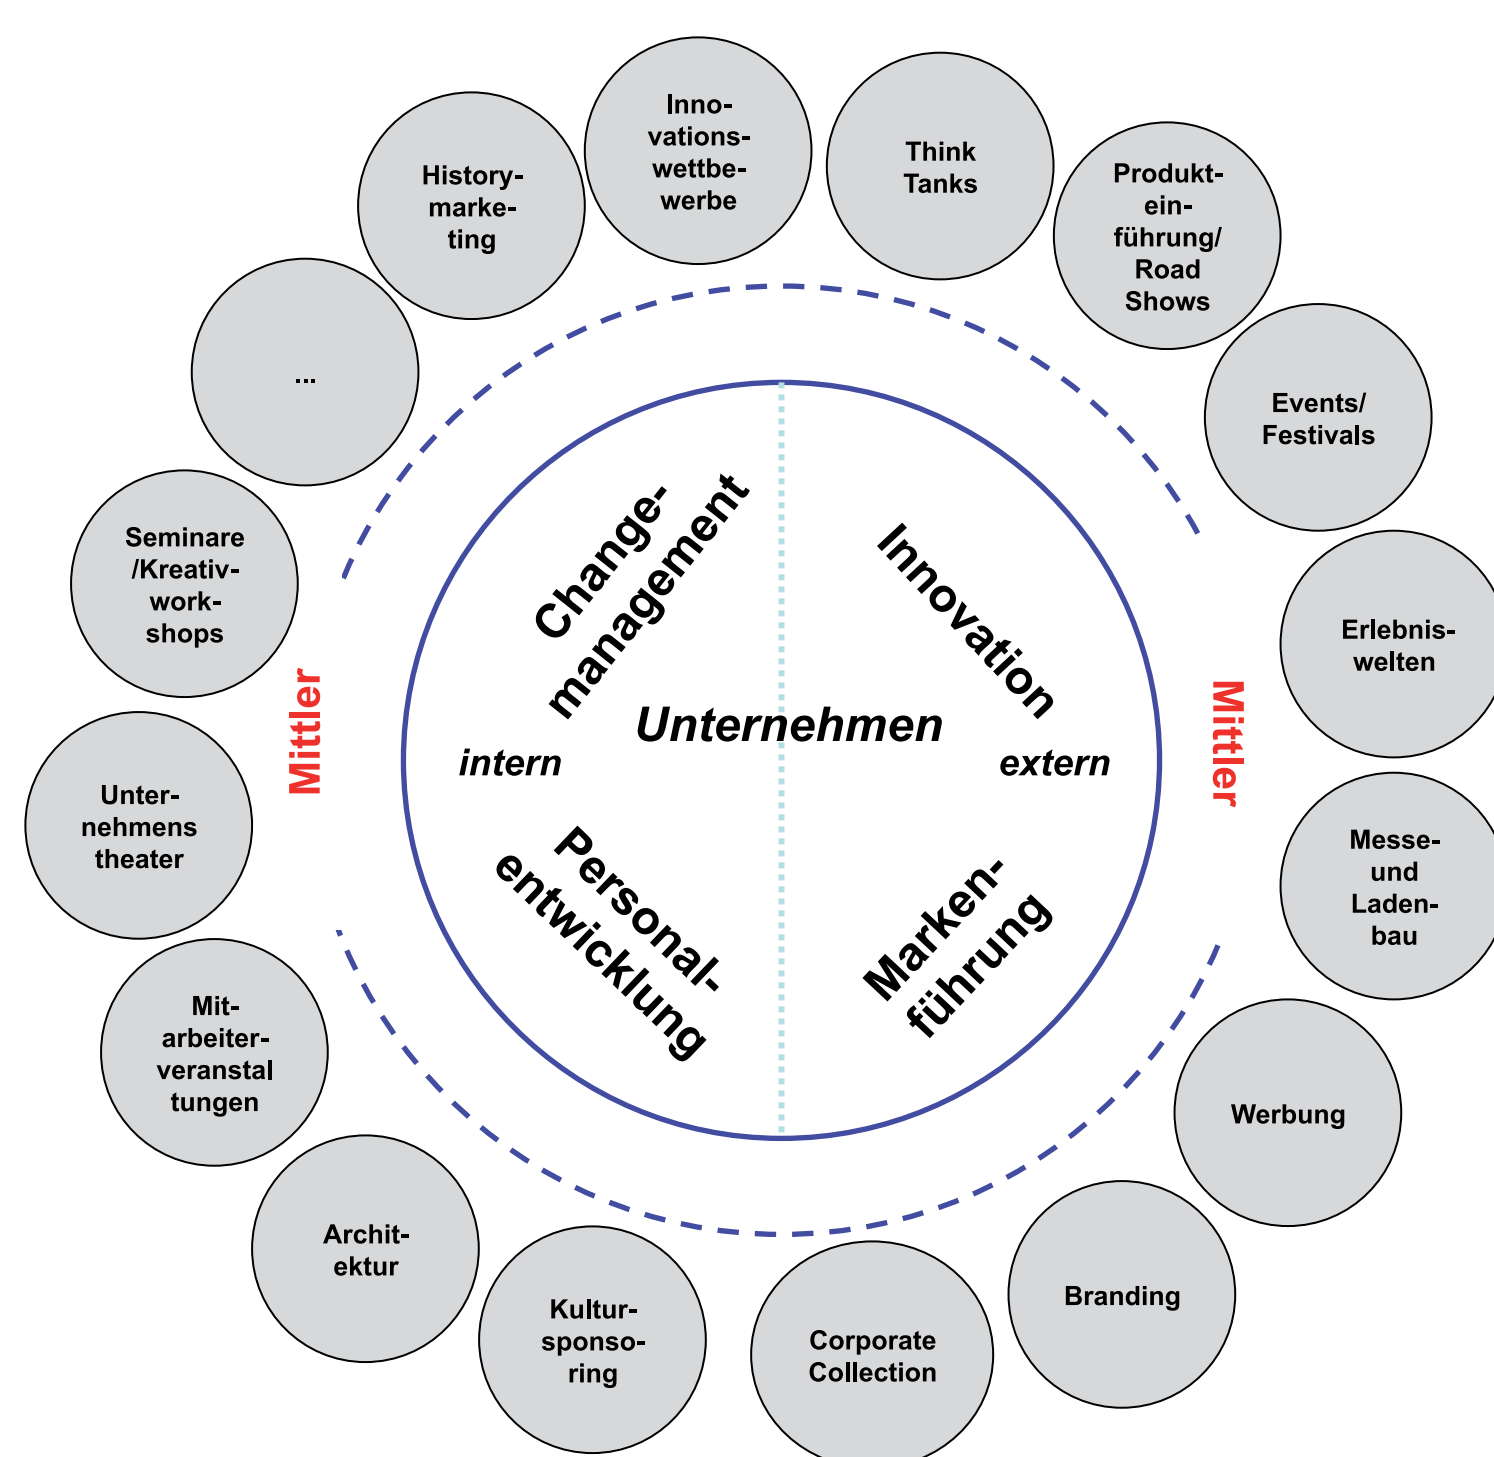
Innovationswettbewerbe

Think Tanks

Historymarketing

Produkteinführung/ Road Shows

...

Events/ Festivals

Seminare /Kreativworkshops

Erlebniswelten

Changemanagement

Innovation

Mittler

Unternehmen

Mittler

intern

extern

Unternehmens theater

Messe- und Ladenbau

Personalentwicklung

Markenführung

Mitarbeiterveranstaltungen

Werbung

Architektur

Branding

Kultursponsoring

Corporate Collection